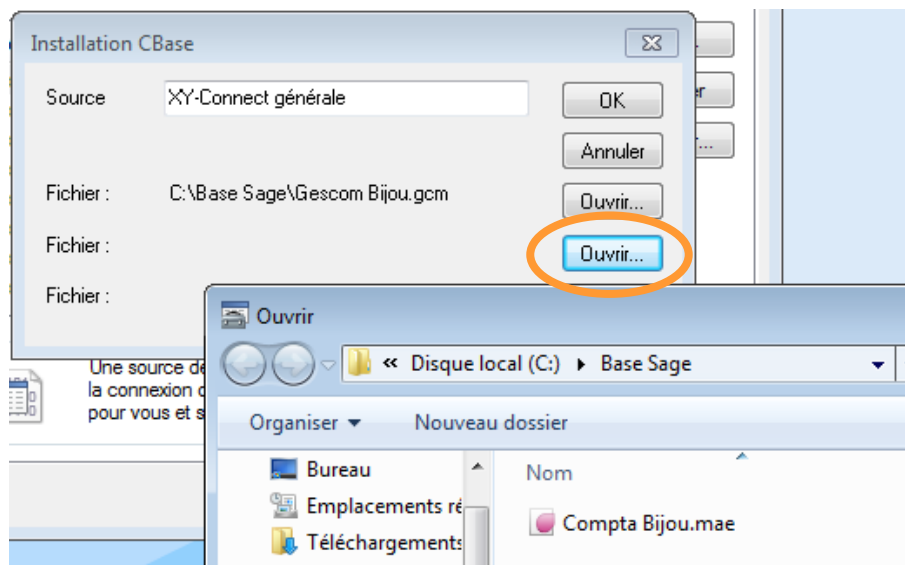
Installation CBase

Source XY-Connect générale

OK

Annuler

Fichier : C:\Base Sage\Gescom Bijou.gcm

Ouvrir...

Fichier :

Ouvrir...

Fichier :

Une source de
la connexion d
pour vous et s

Ouvrir

« Disque local (C:) ▸ Base Sage

Organiser ▾ Nouveau dossier

Bureau

Emplacements ré

Téléchargements

Nom

Compta Bijou.mae